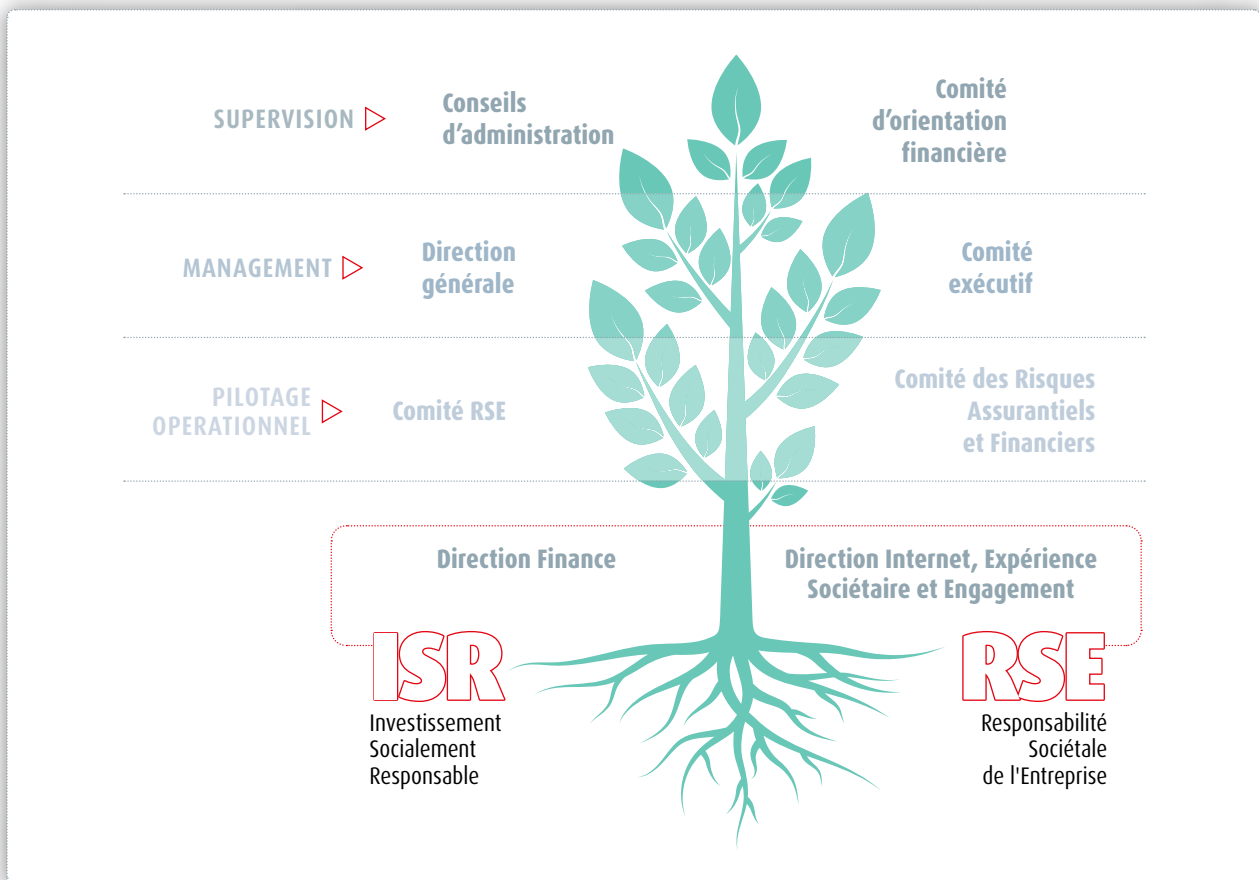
SUPERVISION

Conseils d'administration

Comité d'orientation financière

MANAGEMENT

Direction générale

Comité exécutif

PILOTAGE OPERATIONNEL

Comité RSE

Comité des Risques Assurantiels et Financiers

Direction Finance

Direction Internet, Expérience Sociétaire et Engagement

ISR

Investissement Socialement Responsable

RSE

Responsabilité Sociétale de l'Entreprise